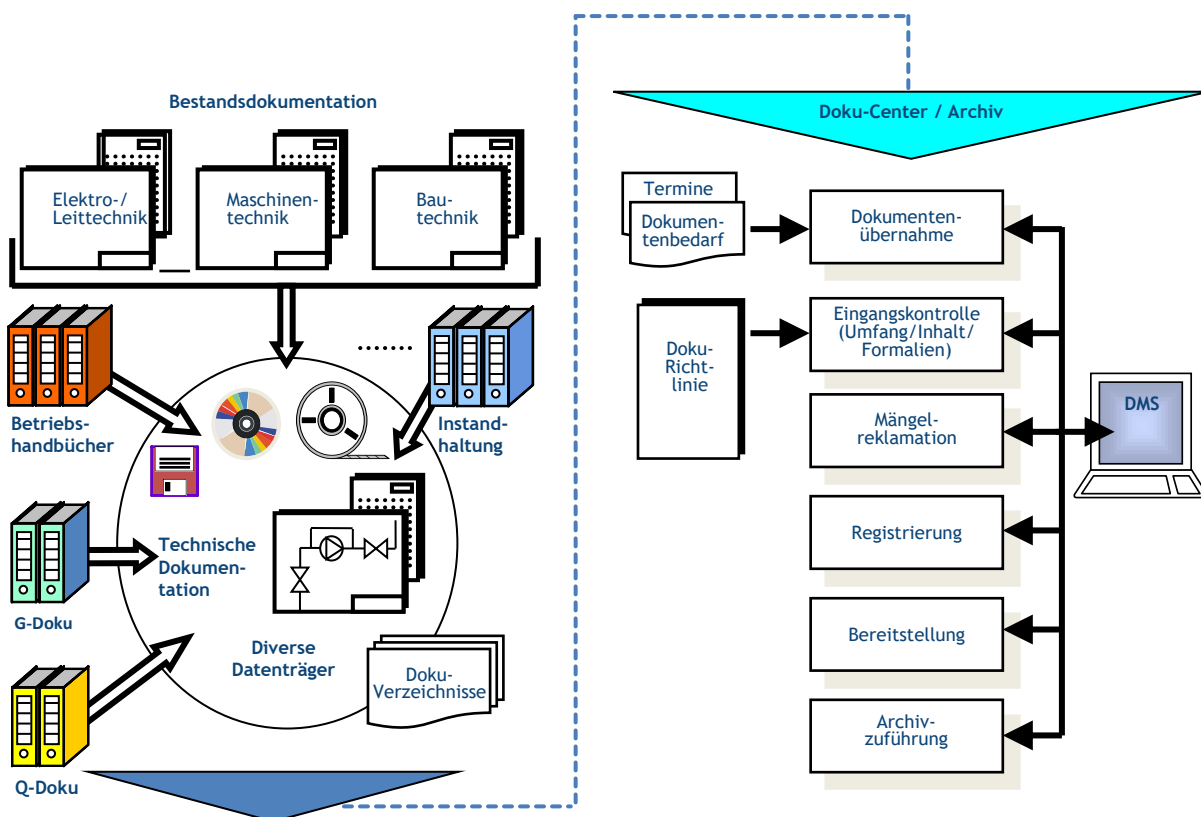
Bestandsdokumentation

Elektro-/ Leittechnik

Maschinentechnik

Bautechnik

Betriebshandbücher

.......

Instandhaltung

G-Doku

Technische Dokumentation

Diverse Datenträger

Doku-Verzeichnisse

Q-Doku

Doku-Center / Archiv

Termine

Dokumentenbedarf

Dokumentenübernahme

Doku-Richtlinie

Eingangskontrolle (Umfang/Inhalt/ Formalien)

Mängelreklamation

DMS

Registrierung

Bereitstellung

Archivzuführung